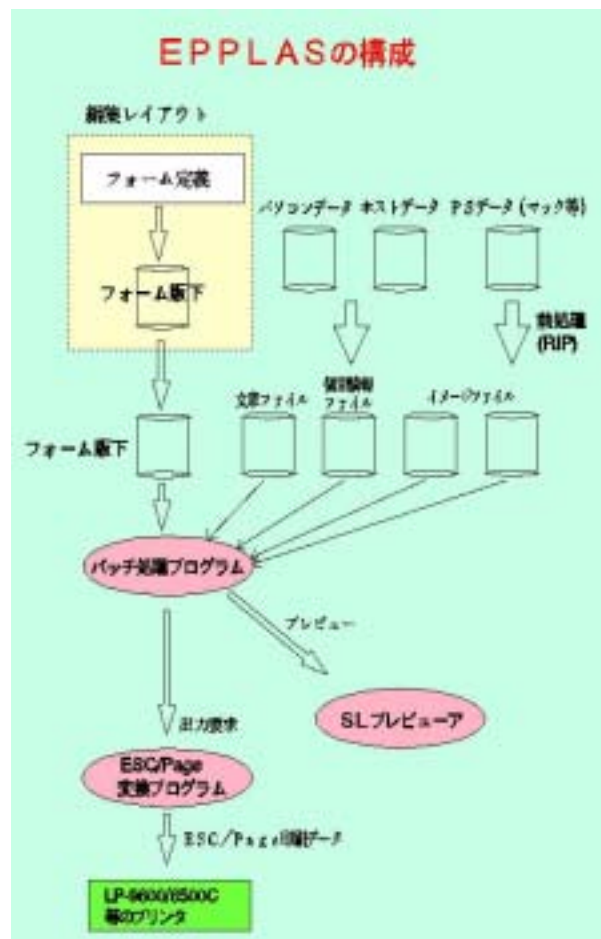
EPPLASの構成

組版レイアウト

フォーム定義

フォーム版下

パソコンデータ　ホストデータ　PSデータ（マック等）

前処理(RIP)

フォーム版下

文章ファイル

個別情報ファイル

イメージファイル

バッチ処理プログラム

プレビュー

SLプレビューア

出力要求

ESC/Page 変換プログラム

ESC/Page印刷データ

LP-9600/8500C 等のプリンタ